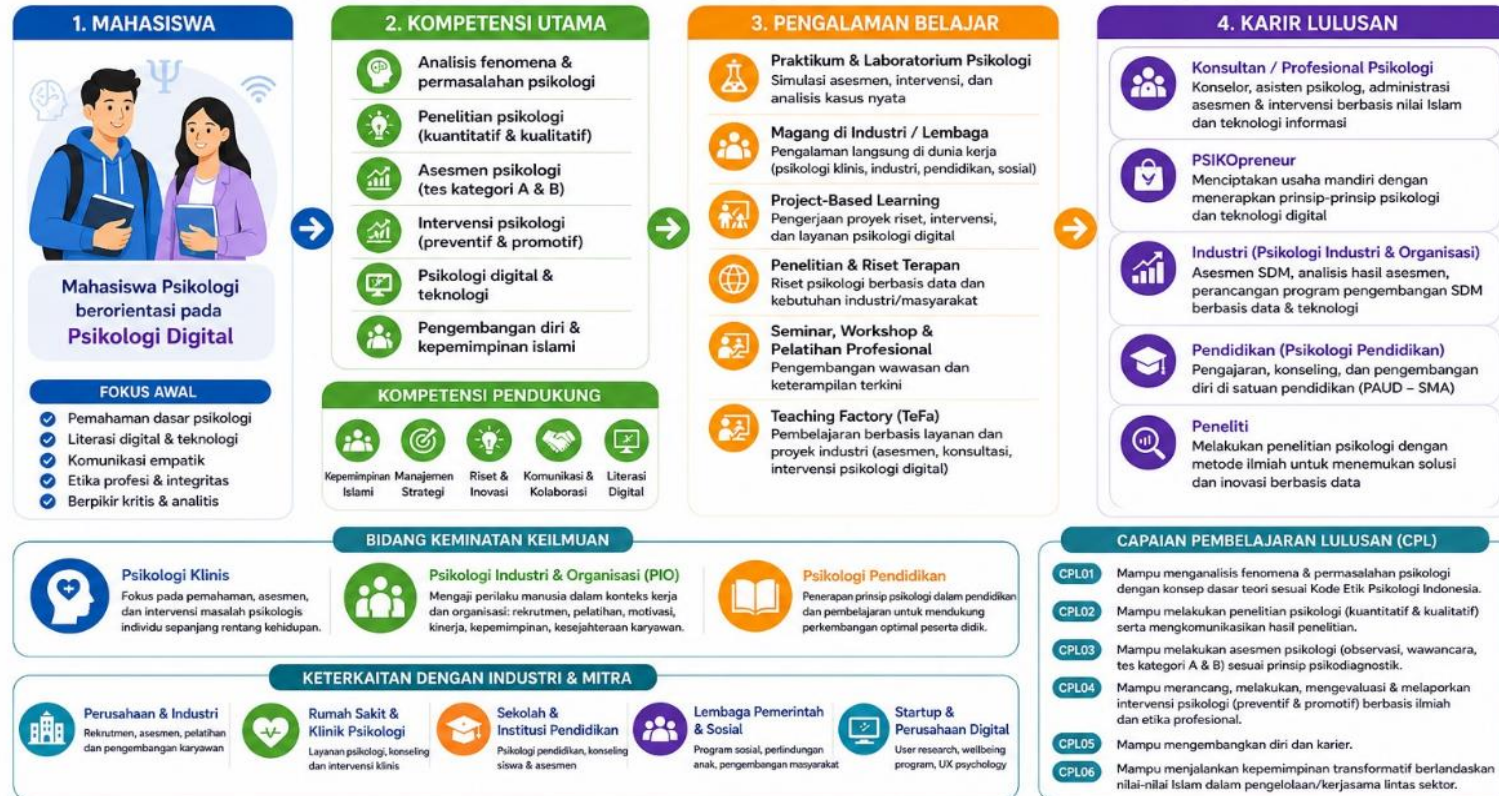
1. MAHASISWA

Mahasiswa Psikologi berorientasi pada Psikologi Digital

FOKUS AWAL
Pemahaman dasar psikologi
Literasi digital & teknologi
Komunikasi empatik
Etika profesi & integritas
Berpikir kritis & analitis

2. KOMPETENSI UTAMA
Analisis fenomena & permasalahan psikologi
Penelitian psikologi (kuantitatif & kualitatif)
Asesmen psikologi (tes kategori A & B)
Intervensi psikologi (preventif & promotif)
Psikologi digital & teknologi
Pengembangan diri & kepemimpinan islami

KOMPETENSI PENDUKUNG
Kepemimpinan Islami
Manajemen Strategi
Riset & Inovasi
Komunikasi & Kolaborasi
Literasi Digital

3. PENGALAMAN BELAJAR
Praktikum & Laboratorium Psikologi
Simulasi asesmen, intervensi, dan analisis kasus nyata
Magang di Industri / Lembaga
Pengalaman langsung di dunia kerja (psikologi klinis, industri, pendidikan, sosial)
Project-Based Learning
Pengerjaan proyek riset, intervensi, dan layanan psikologi digital
Penelitian & Riset Terapan
Riset psikologi berbasis data dan kebutuhan industri/masyarakat
Seminar, Workshop & Pelatihan Profesional
Pengembangan wawasan dan keterampilan terkini
Teaching Factory (TeFa)
Pembelajaran berbasis layanan dan proyek industri (asesmen, konsultasi, intervensi psikologi digital)

4. KARIR LULUSAN
Konsultan / Profesional Psikologi
Konselor, asisten psikolog, administrasi asesmen & intervensi berbasis nilai Islam dan teknologi informasi
PSIKOpreneur
Menciptakan usaha mandiri dengan menerapkan prinsip-prinsip psikologi dan teknologi digital
Industri (Psikologi Industri & Organisasi)
Asesmen SDM, analisis hasil asesmen, perancangan program pengembangan SDM berbasis data & teknologi
Pendidikan (Psikologi Pendidikan)
Pengajaran, konseling, dan pengembangan diri di satuan pendidikan (PAUD – SMA)
Peneliti
Melakukan penelitian psikologi dengan metode ilmiah untuk menemukan solusi dan inovasi berbasis data

BIDANG KEMINATAN KEILMUAN
Psikologi Klinis
Fokus pada pemahaman, asesmen, dan intervensi masalah psikologis individu sepanjang rentang kehidupan.
Psikologi Industri & Organisasi (PIO)
Mengaji perilaku manusia dalam konteks kerja dan organisasi: rekrutmen, pelatihan, motivasi, kinerja, kepemimpinan, kesejahteraan karyawan.
Psikologi Pendidikan
Penerapan prinsip psikologi dalam pendidikan dan pembelajaran untuk mendukung perkembangan optimal peserta didik.

KETERKAITAN DENGAN INDUSTRI & MITRA
Perusahaan & Industri
Rekrutmen, asesmen, pelatihan dan pengembangan karyawan
Rumah Sakit & Klinik Psikologi
Layanan psikologi, konseling dan intervensi klinis
Sekolah & Institusi Pendidikan
Psikologi pendidikan, konseling siswa & asesmen
Lembaga Pemerintah & Sosial
Program sosial, perlindungan anak, pengembangan masyarakat
Startup & Perusahaan Digital
User research, wellbeing program, UX psychology

CAPAIAN PEMBELAJARAN LULUSAN (CPL)
CPL01 Mampu menganalisis fenomena & permasalahan psikologi dengan konsep dasar teori sesuai Kode Etik Psikologi Indonesia.
CPL02 Mampu melakukan penelitian psikologi (kuantitatif & kualitatif) serta mengkomunikasikan hasil penelitian.
CPL03 Mampu melakukan asesmen psikologi (observasi, wawancara, tes kategori A & B) sesuai prinsip psikodiagnostik.
CPL04 Mampu merancang, melakukan, mengevaluasi & melaporkan intervensi psikologi (preventif & promotif) berbasis ilmiah dan etika profesional.
CPL05 Mampu mengembangkan diri dan karier.
CPL06 Mampu menjalankan kepemimpinan transformatif berlandaskan nilai-nilai Islam dalam pengelolaan/kerjasama lintas sektor.